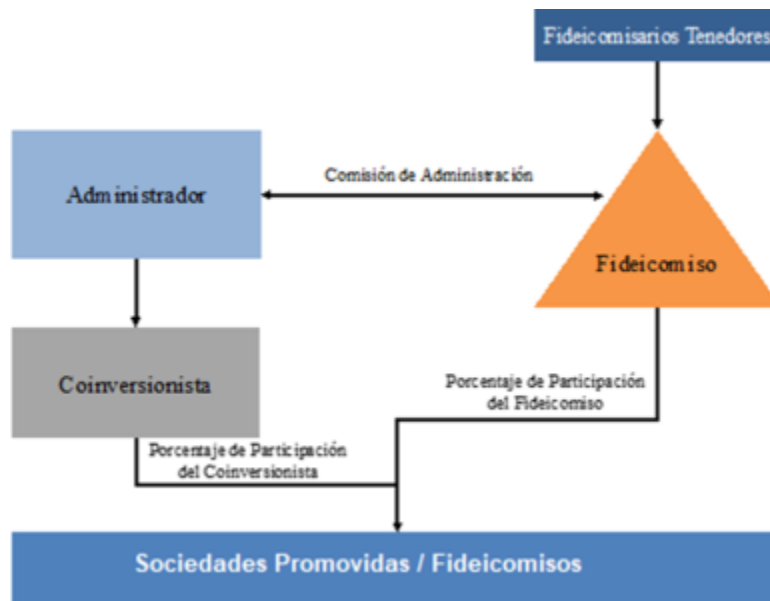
Fideicomisarios Tenedores

Administrador

Comisión de Administración

Fideicomiso

Coinversionista

Porcentaje de Participación del Fideicomiso

Porcentaje de Participación del Coinversionista

Sociedades Promovidas / Fideicomisos